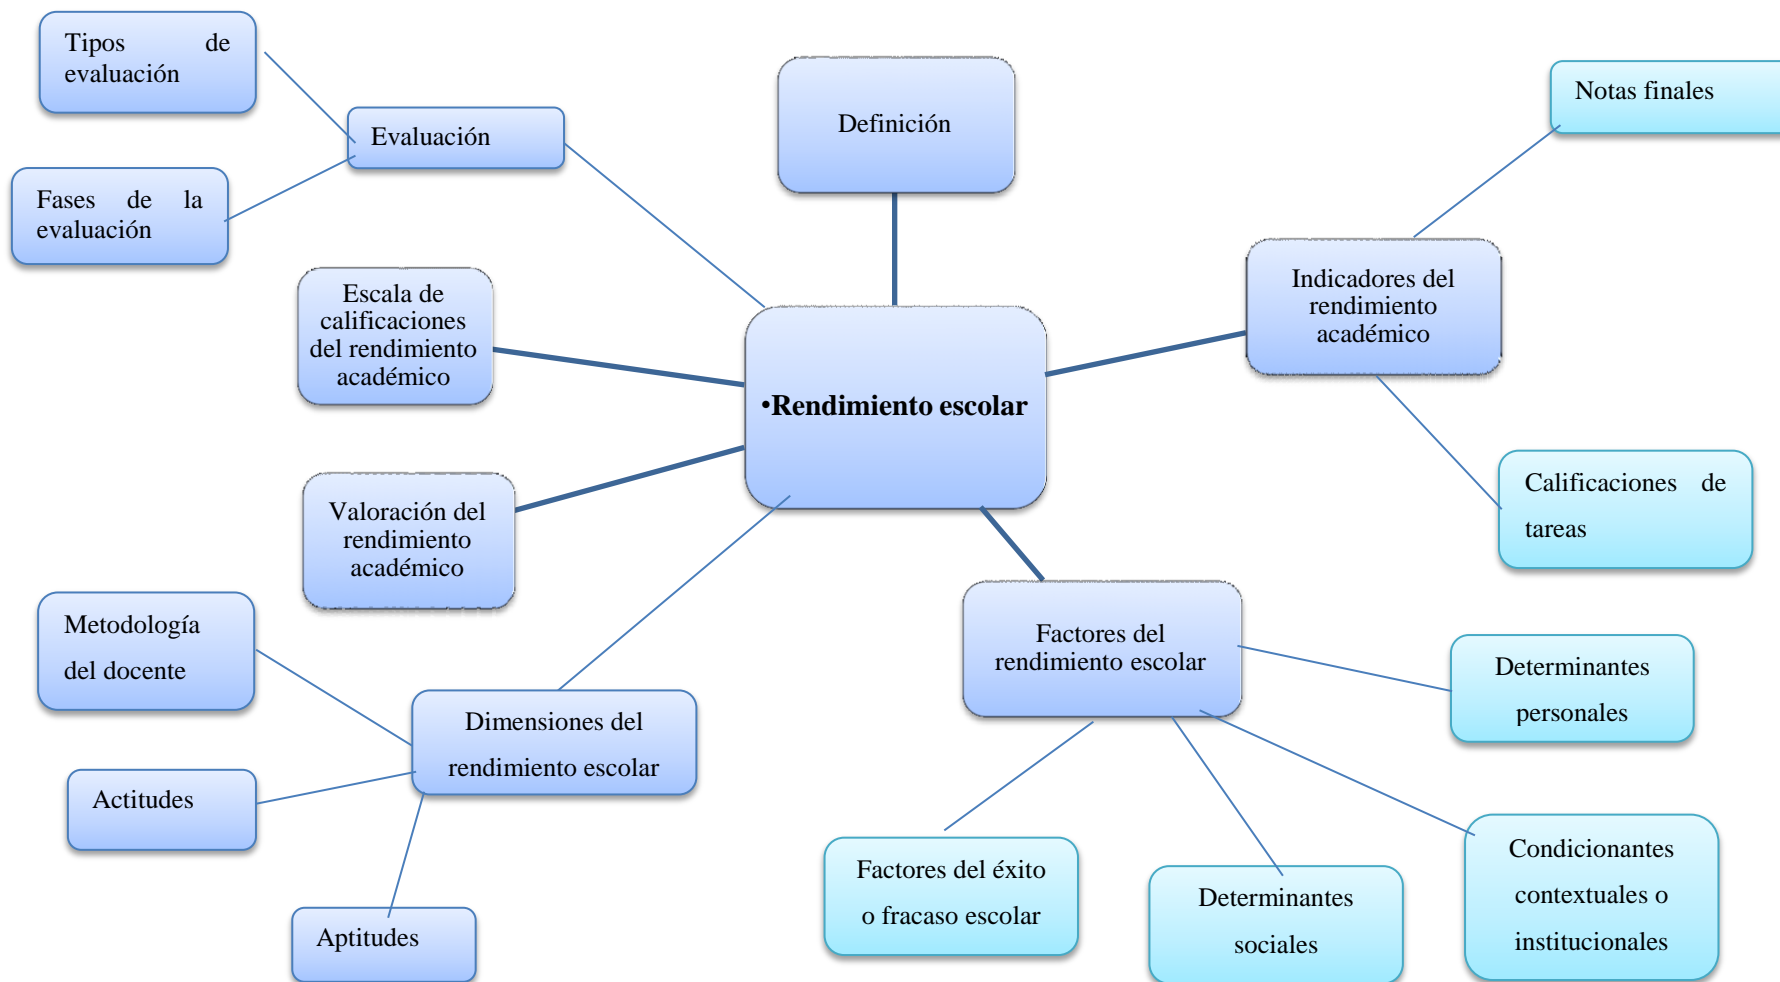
Tipos de evaluación

Evaluación

Fases de la evaluación

Definición

Notas finales

Escala de calificaciones del rendimiento académico

•Rendimiento escolar

Indicadores del rendimiento académico

Valoración del rendimiento académico

Calificaciones de tareas

Metodología del docente

Factores del rendimiento escolar

Determinantes personales

Dimensiones del rendimiento escolar

Actitudes

Aptitudes

Factores del éxito o fracaso escolar

Determinantes sociales

Condicionantes contextuales o institucionales